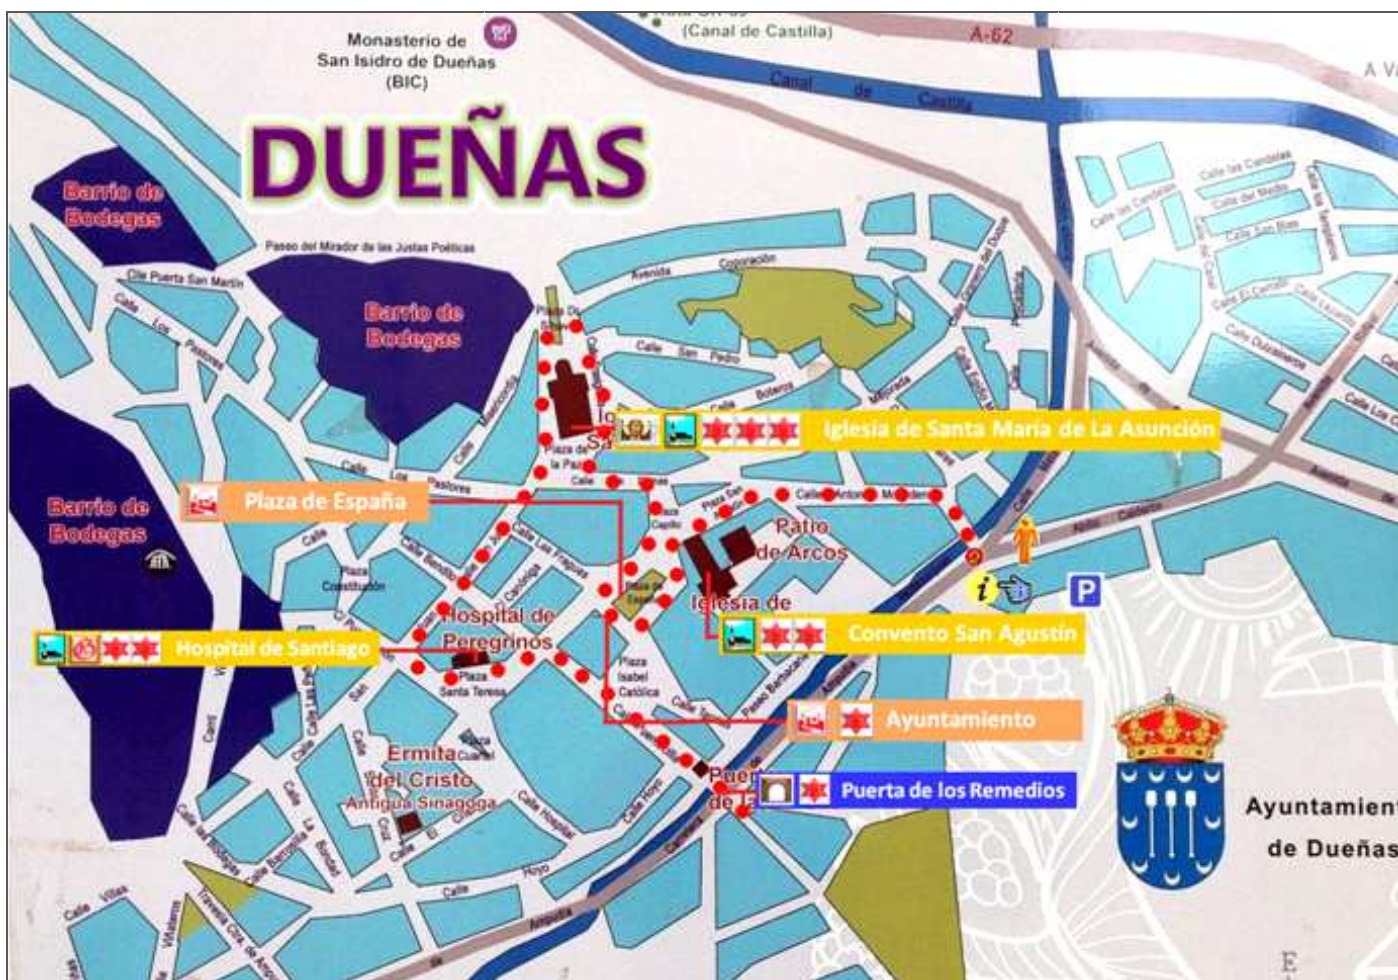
(Canal de Castilla)

A-62

Monasterio de San Isidro de Dueñas (BIC)

Canal de Castilla

A Va

DUEÑAS

Barrio de Bodegas

Paseo del Mirador de las Justas Poéticas

C/le Puerta San Martín

Barrio de Bodegas

Calle Los Pastores

Avenida Coronación

Calle San Pedro

Plaza de la Paz

Iglesia de Santa María de La Asunción

Barrio de Bodegas

Plaza de España

Patio de Arcos

Iglesia de

Plaza Constitución

Hospital de Peregrinos

Convento San Agustín

Hospital de Santiago

Plaza Santa Teresa

Plaza Isabel Católica

Ayuntamiento

Ermita del Cristo

Antigua Sinagoga

Puerta de los Remedios

Ayuntamiento de Dueñas

Calle Villas

Calle Hoyo

Calle Hospital

Calle Carretera

Calle Las Fraguas

Calle Las Bodegas

Calle Aptas Calzada

Calle San Blas

Calle Las Candelas

Calle del Medio

Paseo Barbacana